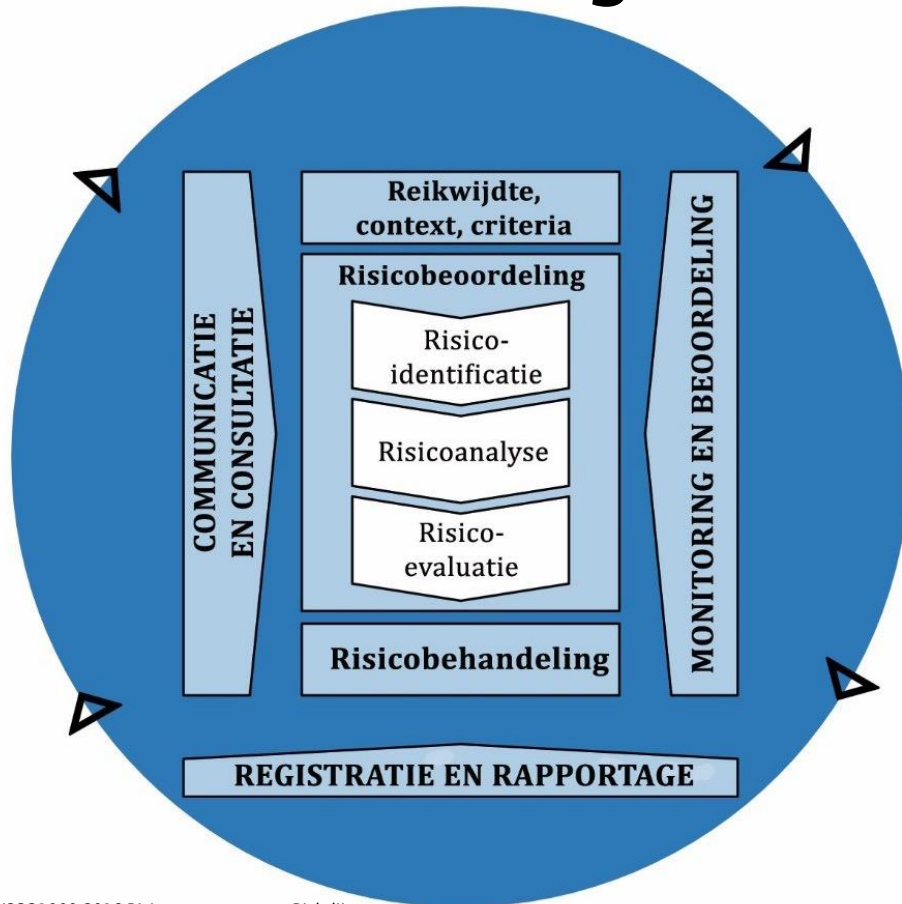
COMMUNICATIE EN CONSULTATIE

Reikwijdte, context, criteria

Risicobeoordeling

Risico-identificatie

Risicoanalyse

Risico-evaluatie

Risicobehandeling

MONITORING EN BEOORDELING

REGISTRATIE EN RAPPORTAGE

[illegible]